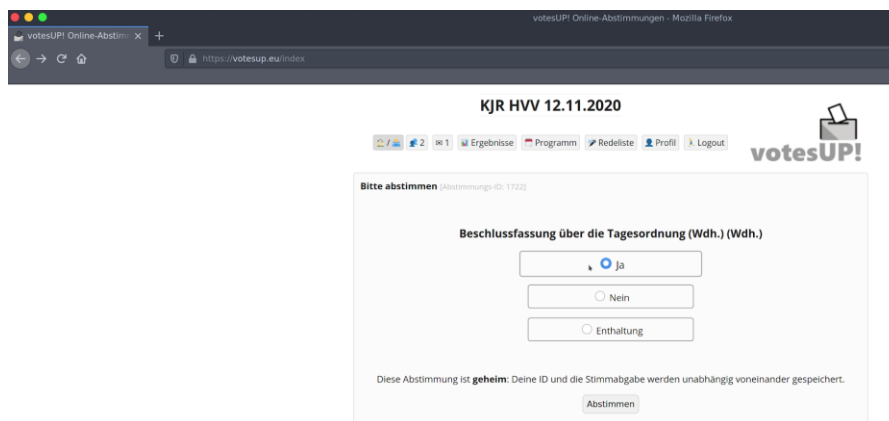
votesUP! Online-Abstimmungen - Mozilla Firefox

votesUP! Online-Abstim ×

https://votesup.eu/index

KJR HVV 12.11.2020

2 1 Ergebnisse Programm Redeliste Profil Logout

votesUP!

Bitte abstimmen (Abstimmungs-ID: 1722)

Beschlussfassung über die Tagesordnung (Wdh.) (Wdh.)

Ja

Nein

Enthaltung

Diese Abstimmung ist **geheim**: Deine ID und die Stimmabgabe werden unabhängig voneinander gespeichert.

Abstimmen